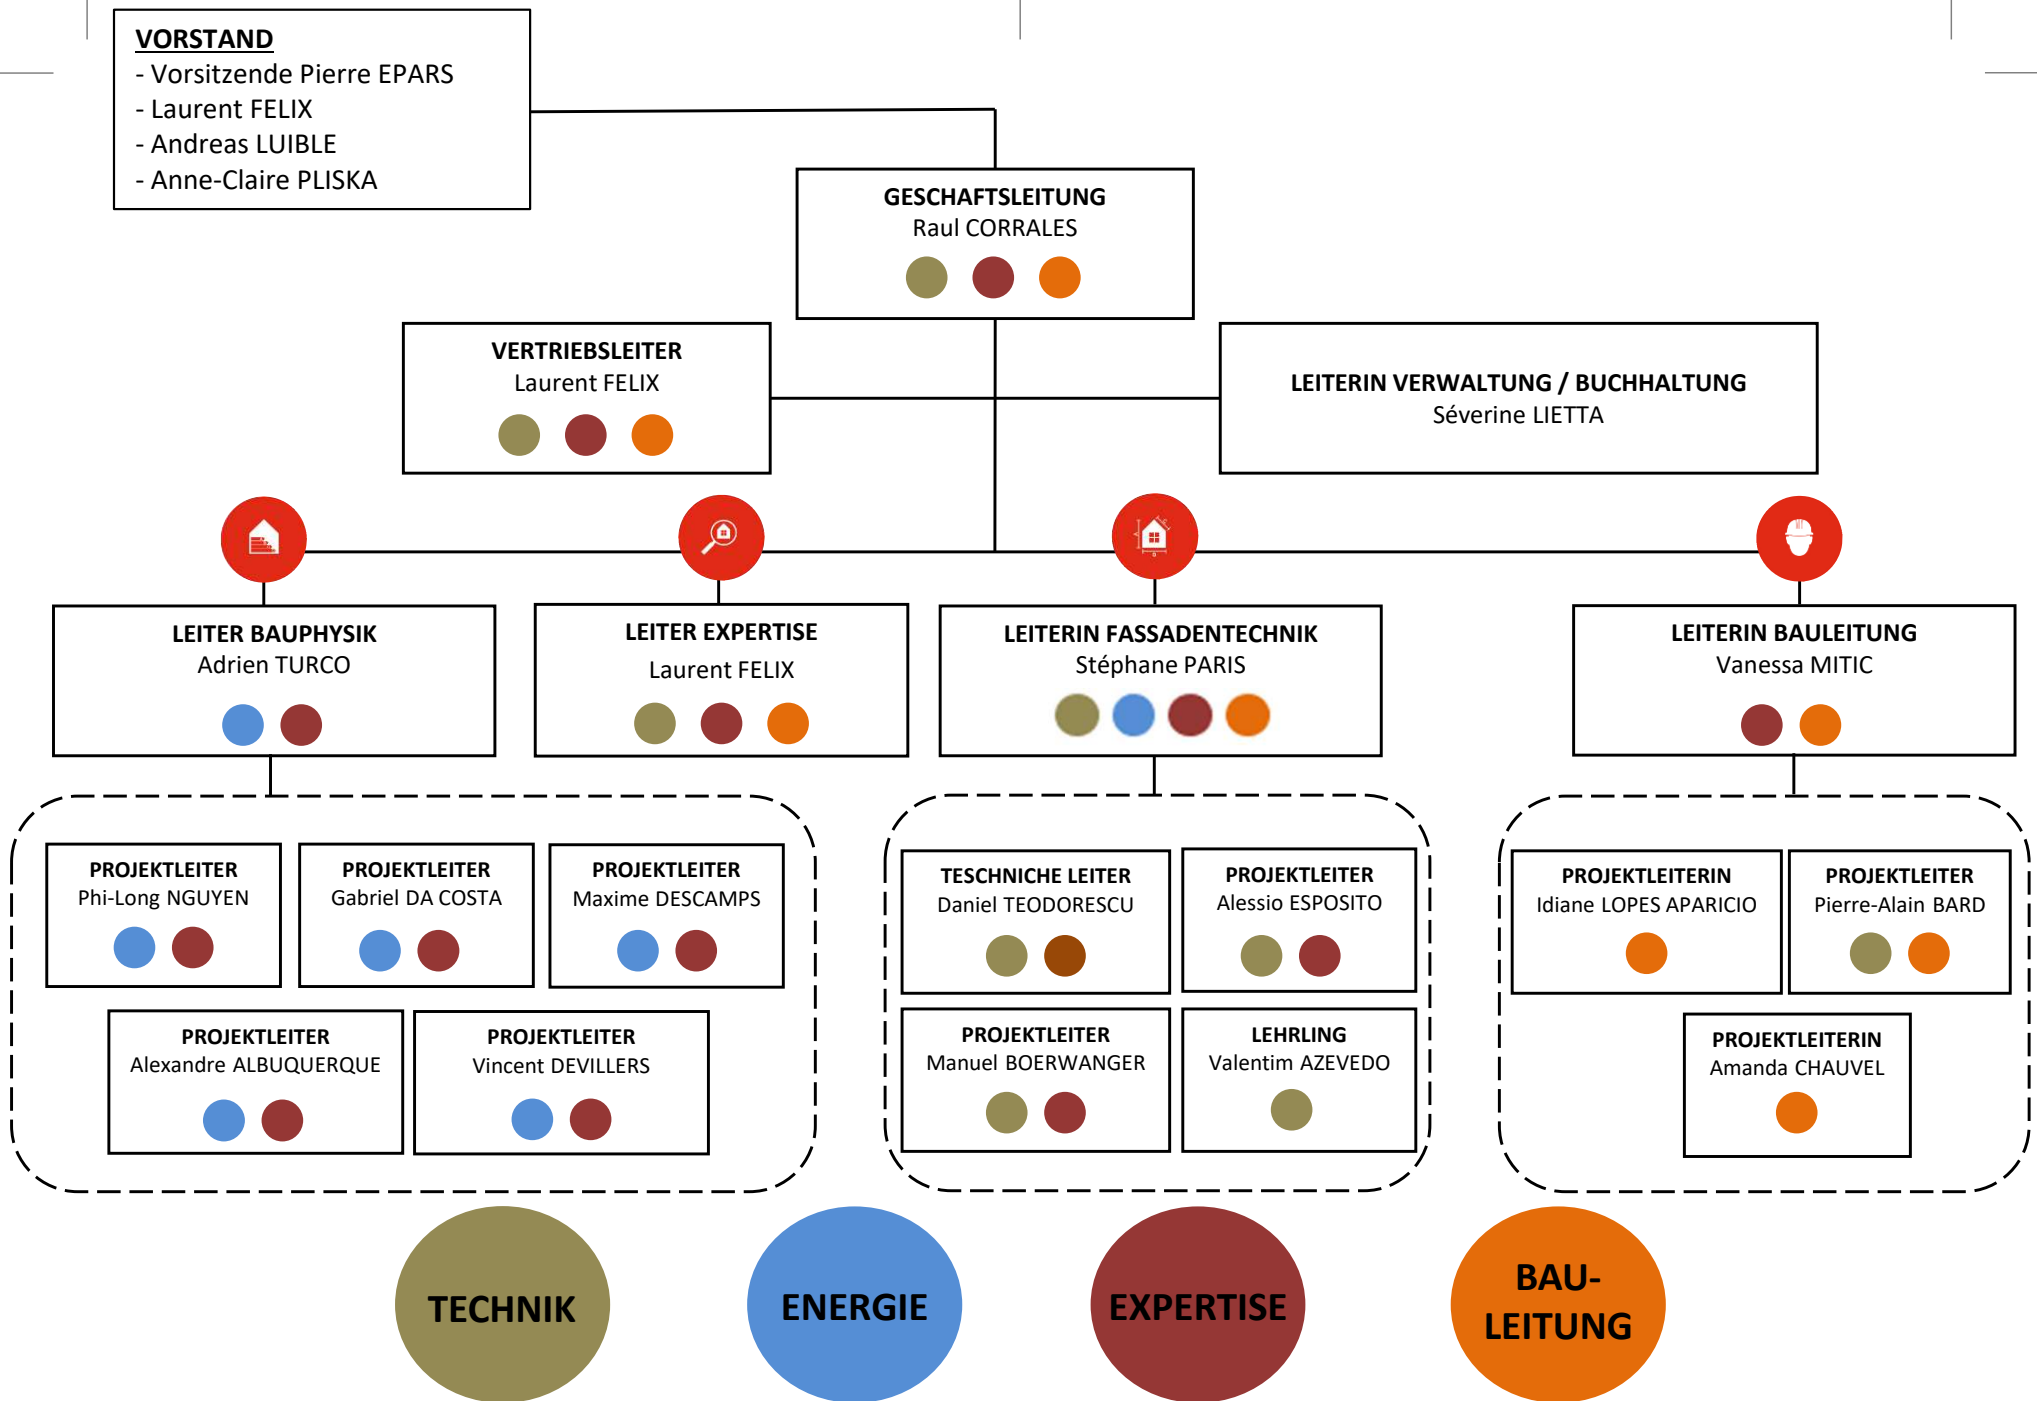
VORSTAND
- Vorsitzende Pierre EPARS
- Laurent FELIX
- Andreas LUIBLE
- Anne-Claire PLISKA

GESCHAFTSLEITUNG
Raul CORRALES

VERTRIEBSLEITER
Laurent FELIX

LEITERIN VERWALTUNG / BUCHHALTUNG
Séverine LIETTA

LEITER BAUPHYSIK
Adrien TURCO

LEITER EXPERTISE
Laurent FELIX

LEITERIN FASSADENTECHNIK
Stéphane PARIS

LEITERIN BAULEITUNG
Vanessa MITIC

PROJEKTLEITER
Phi-Long NGUYEN

PROJEKTLEITER
Gabriel DA COSTA

PROJEKTLEITER
Maxime DESCAMPS

PROJEKTLEITER
Alexandre ALBUQUERQUE

PROJEKTLEITER
Vincent DEVILLERS

TESCHNICHE LEITER
Daniel TEODORESCU

PROJEKTLEITER
Alessio ESPOSITO

PROJEKTLEITER
Manuel BOERWANGER

LEHRLING
Valentim AZEVEDO

PROJEKTLEITERIN
Idiane LOPES APARICIO

PROJEKTLEITER
Pierre-Alain BARD

PROJEKTLEITERIN
Amanda CHAUVEL

TECHNIK

ENERGIE

EXPERTISE

BAU-
LEITUNG